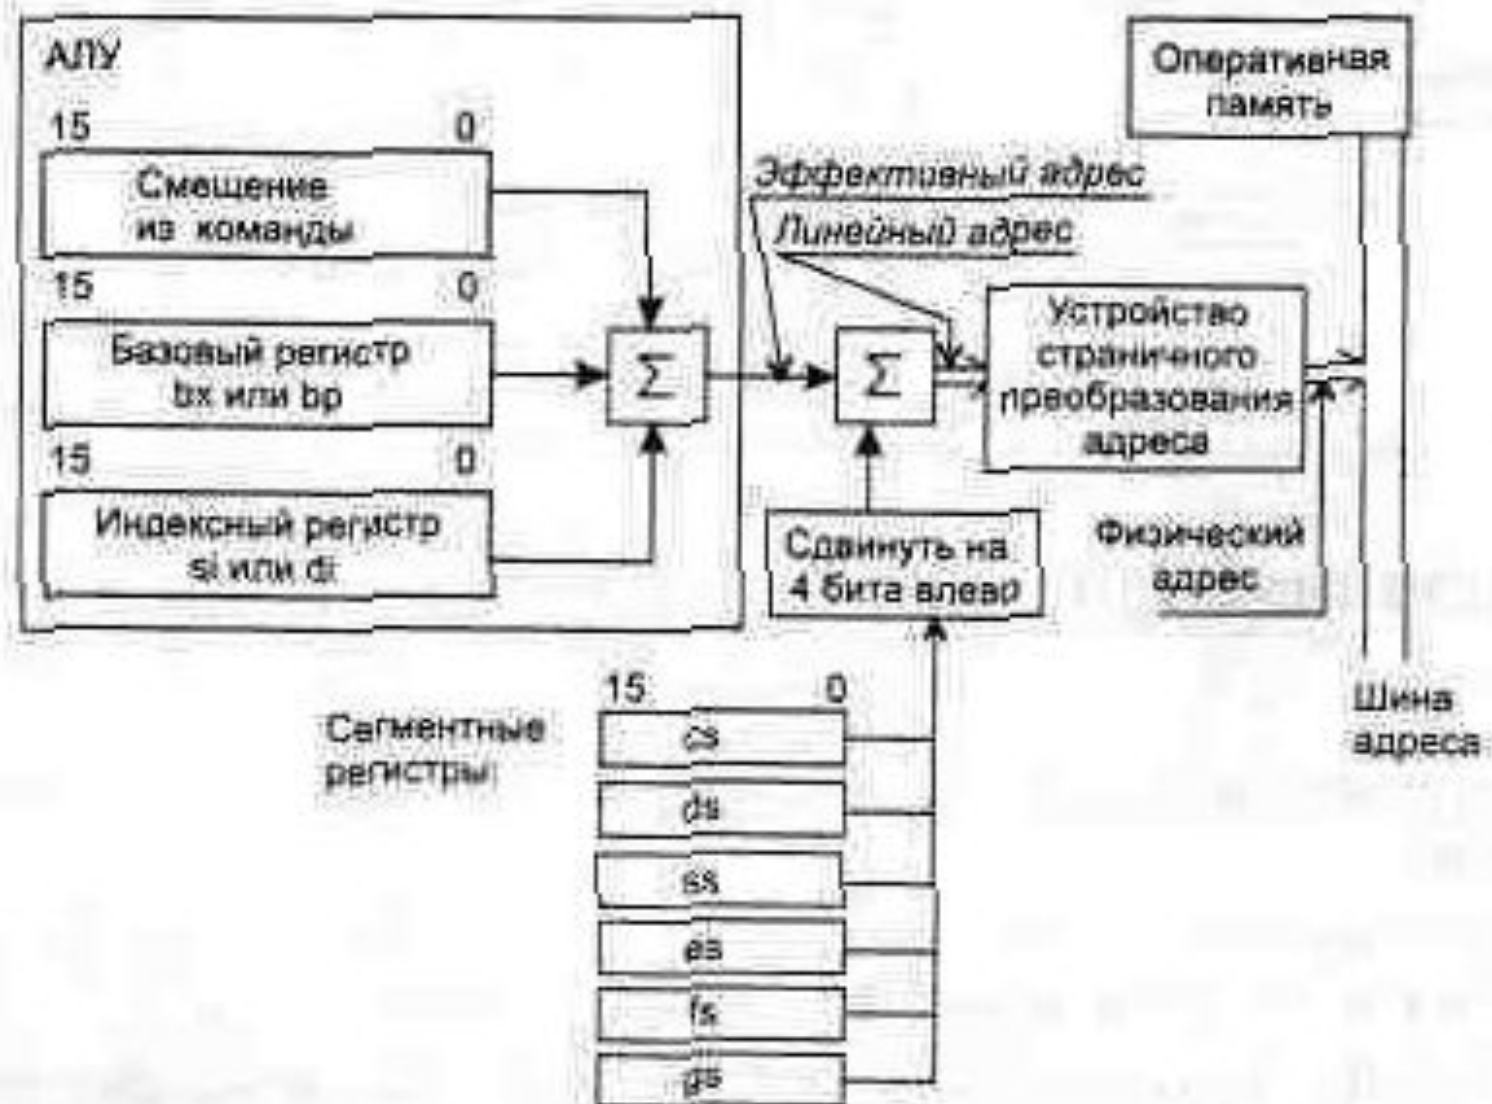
АЛУ

15 0

Смещение из команды

15 0

Базовый регистр bx или bp

15 0

Индексный регистр si или di

$\Sigma$

Эффективный адрес

Линейный адрес

$\Sigma$

Устройство страничного преобразования адреса

Оперативная память

Сдвинуть на 4 бита влево

Физический адрес

Шина адреса

Сегментные регистры

15 0

cs

ds

ss

es

fs

gs